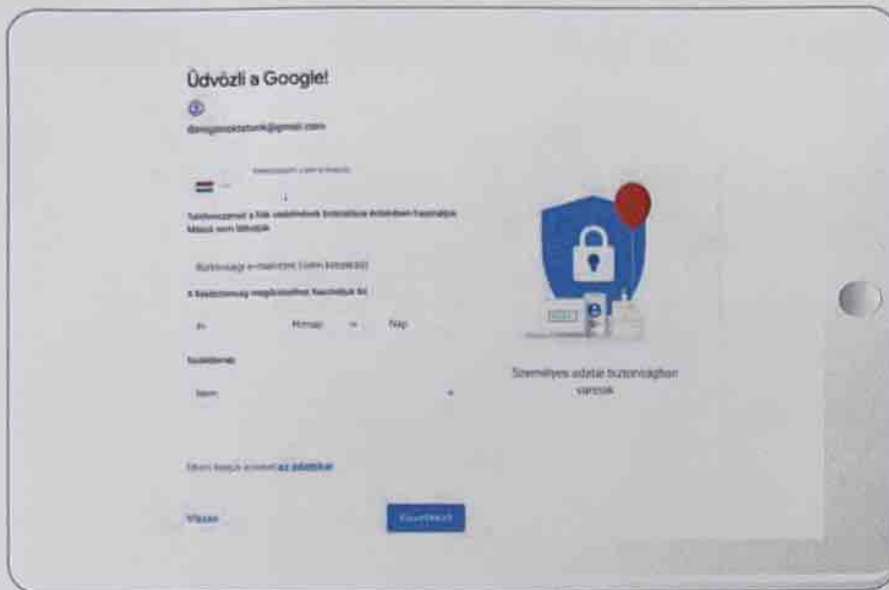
Üdvözli a Google!

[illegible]@gmail.com

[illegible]

Telefonszámát a fiók védelmének biztosítása érdekében használjuk. Mások nem láthatják.

Biztonsági e-mail-cím (nem kötelező)

A születésnap megkönnyíti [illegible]

Év

Hónap

Nap

Nem

Személyes adatai biztonságban vannak

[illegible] az adatokkal

Vissza

Következő